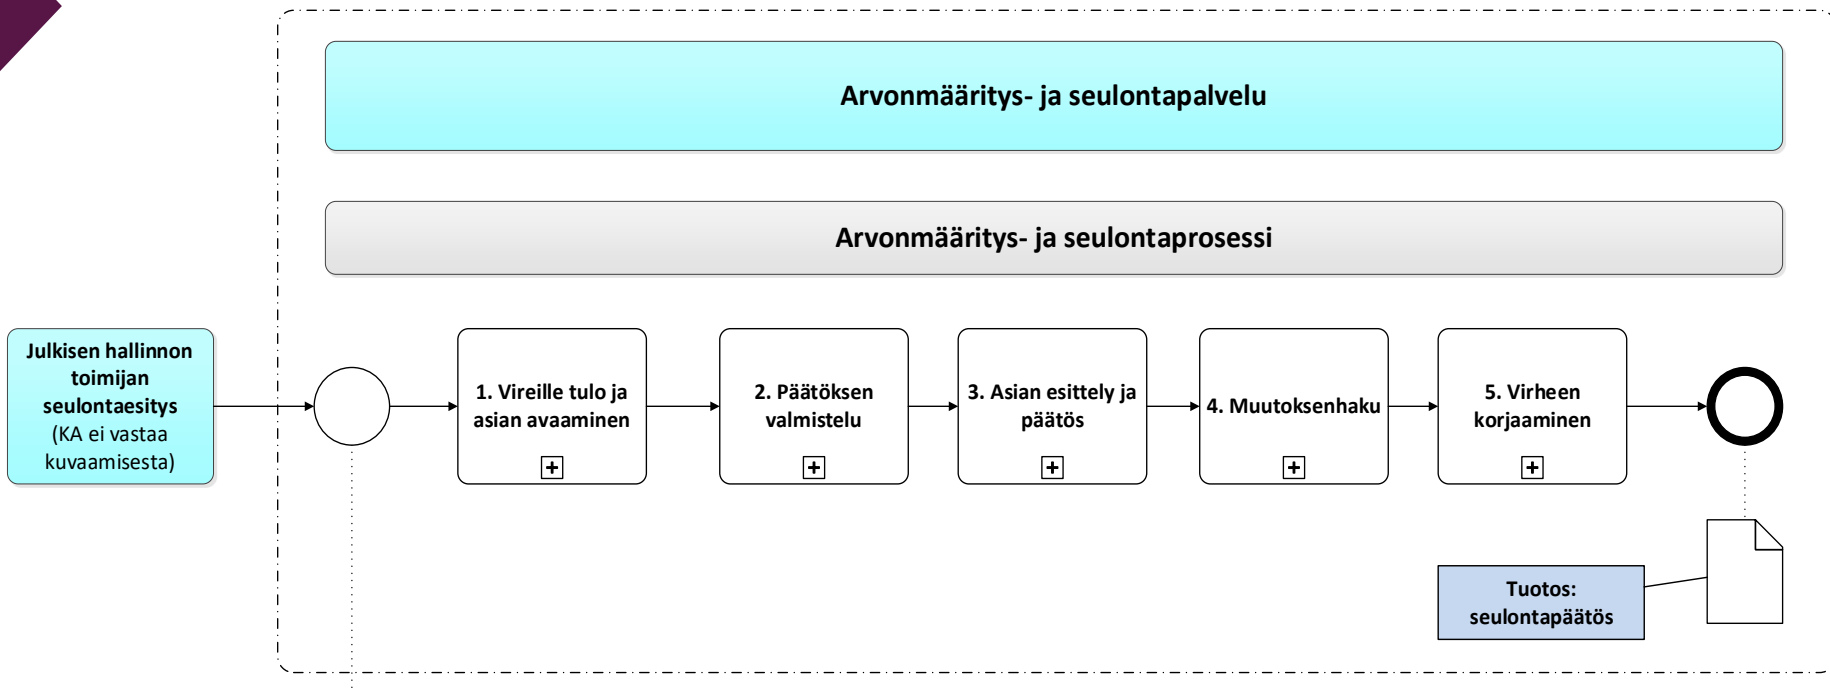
Arvonmääritys- ja seulontapalvelu

Arvonmääritys- ja seulontaprosessi

Julkisen hallinnon toimijan seulontaesitys (KA ei vastaa kuvaamisesta)

1. Vireille tulo ja asian avaaminen

2. Päätöksen valmistelu

3. Asian esittely ja päätös

4. Muutoksenhaku

5. Virheen korjaaminen

Tuotos: seulontapäätös